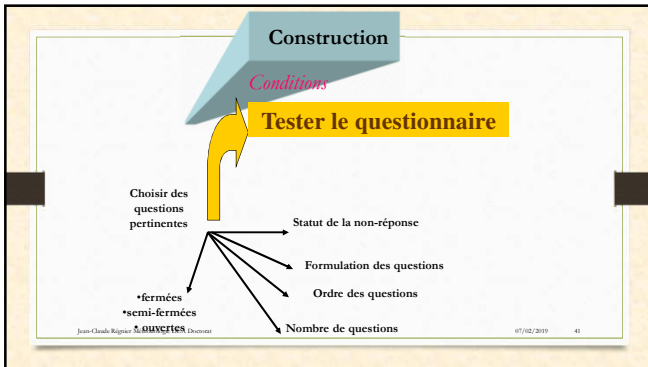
Construction

Conditions

Tester le questionnaire

Choisir des questions pertinentes

Statut de la non-réponse

Formulation des questions

Ordre des questions

•fermées
•semi-fermées
• ouvertes

Nombre de questions

Jean-Claude Régnier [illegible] Doctorat

07/02/2019

41